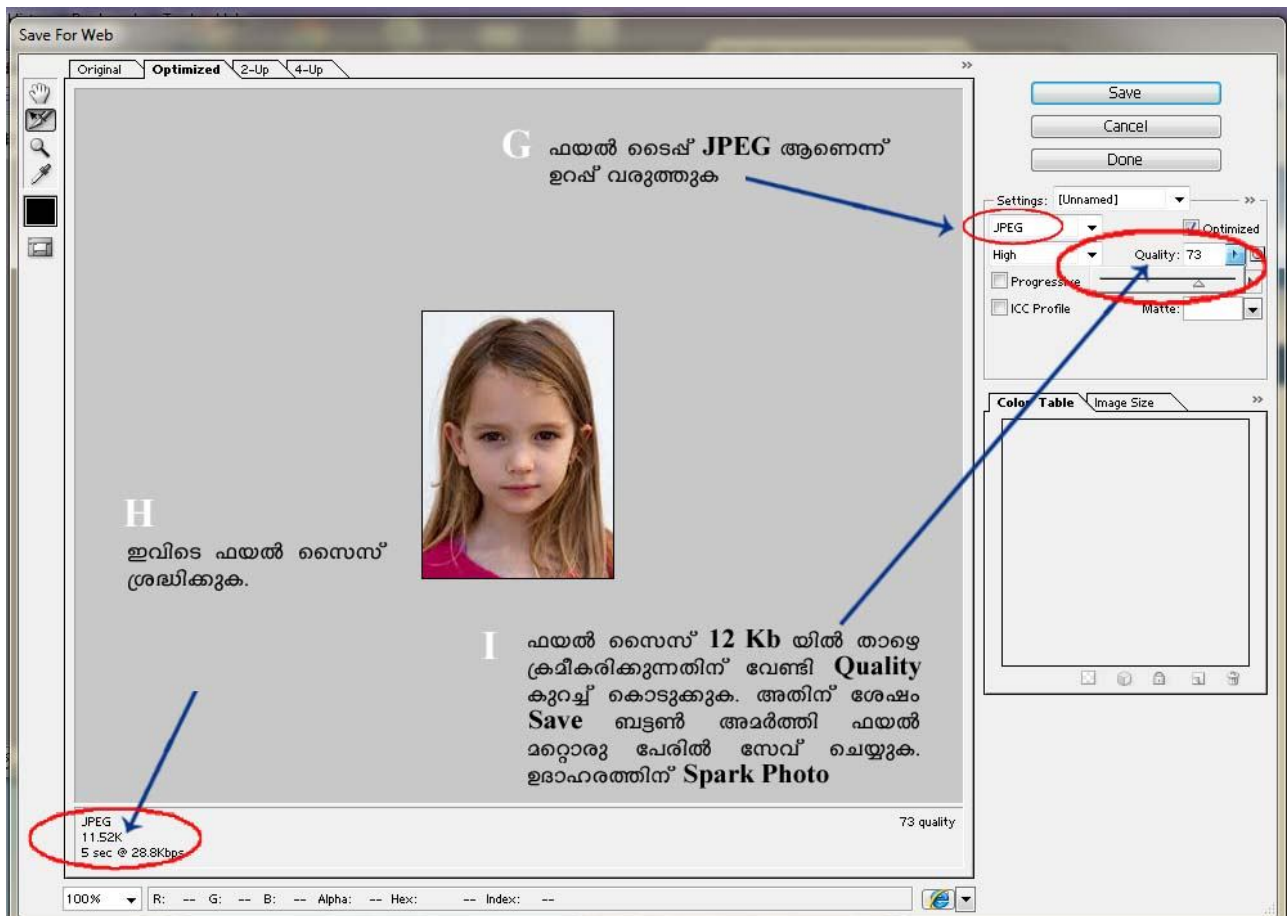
Save For Web

Original | Optimized | 2-Up | 4-Up

G ഫയല്‍ ടൈപ്പ് JPEG ആണെന്ന് ഉറപ്പ് വരുത്തുക

H ഇവിടെ ഫയല്‍ സൈസ് ശ്രദ്ധിക്കുക.

I ഫയല്‍ സൈസ് 12 Kb യില്‍ താഴെ ക്രമീകരിക്കുന്നതിന് വേണ്ടി Quality കുറച്ച് കൊടുക്കുക. അതിന് ശേഷം Save ബട്ടണ്‍ അമര്‍ത്തി ഫയല്‍ മറ്റൊരു പേരില്‍ സേവ് ചെയ്യുക. ഉദാഹരത്തിന് Spark Photo

JPEG
11.52K
5 sec @ 28.8Kbps

73 quality

Save
Cancel
Done

Settings: [Unnamed]
JPEG
Optimized
High
Quality: 73
Progressive
ICC Profile
Matte:

Color Table | Image Size

100% | R: -- G: -- B: -- Alpha: -- Hex: -- Index: --